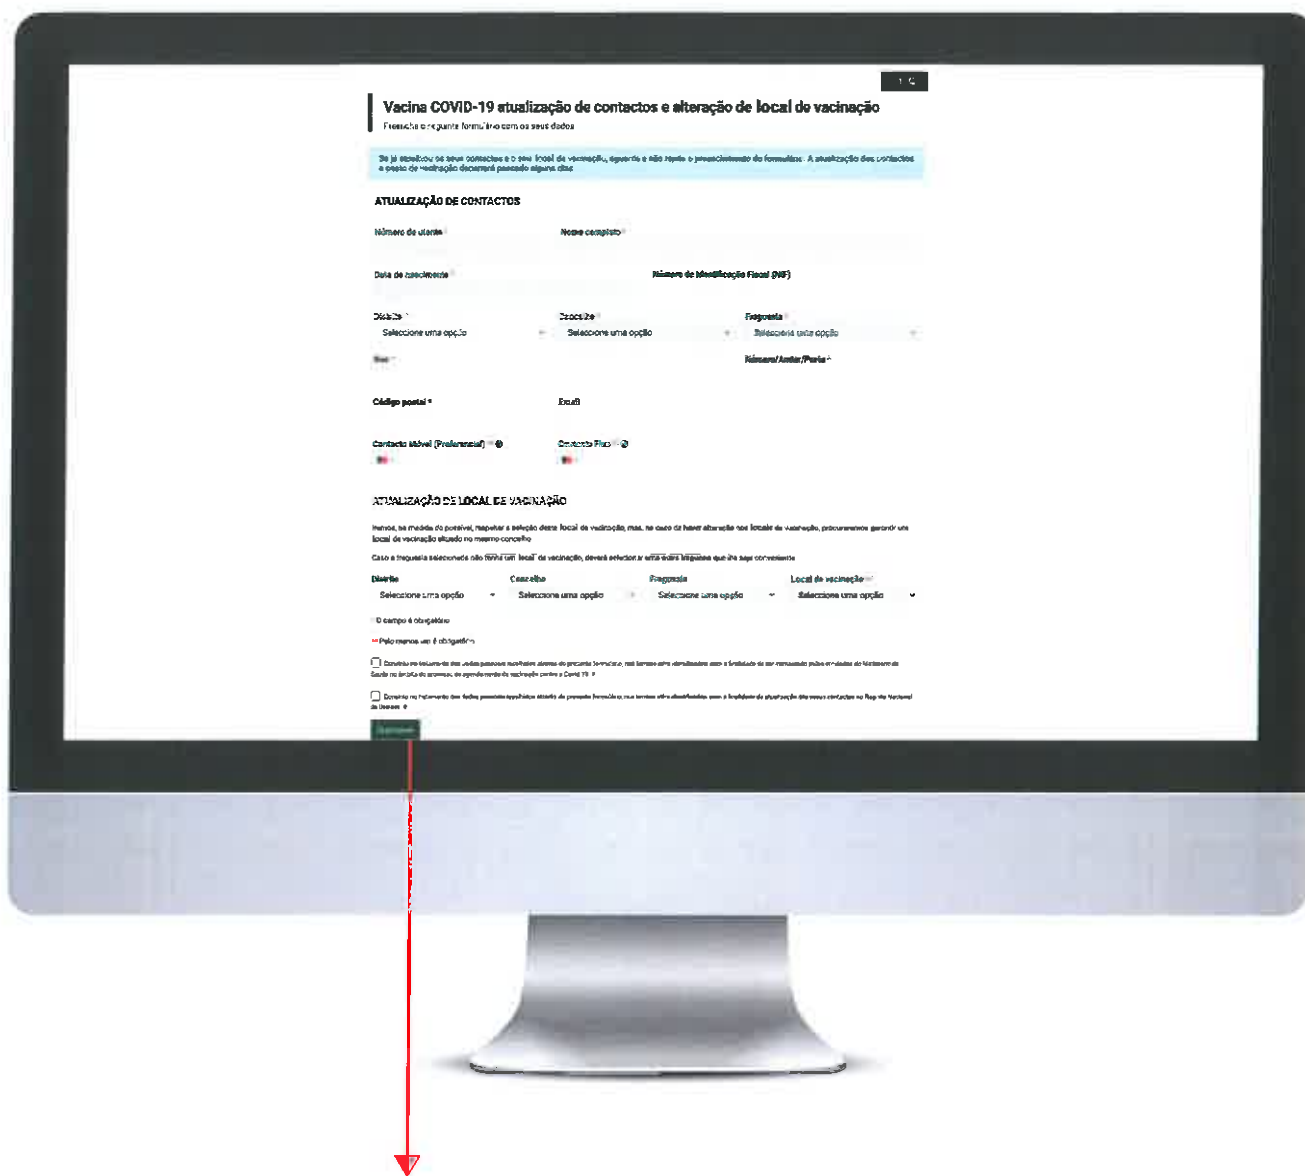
Vacina COVID-19 atualização de contactos e alteração de local de vacinação

Preencha o seguinte formulário com os seus dados

Se já atualizou os seus contactos e o seu local de vacinação, aguarde e não repita o preenchimento do formulário. A atualização dos contactos e posto de vacinação decorrerá passado alguns dias.

ATUALIZAÇÃO DE CONTACTOS

Número de utente *

Nome completo *

Data de nascimento *

Número de Identificação Fiscal (NIF)

Distrito *

Selecione uma opção

Concelho *

Selecione uma opção

Freguesia *

Selecione uma opção

Rua *

Número/Andar/Porta *

Código postal *

Email

Contacto Móvel (Preferencial) **

Contacto Fixo **

ATUALIZAÇÃO DE LOCAL DE VACINAÇÃO

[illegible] local de vacinação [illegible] local de vacinação situado no mesmo concelho

Caso a freguesia selecionada não tenha um local de vacinação, deverá selecionar uma outra freguesia que lhe seja conveniente

Distrito

Selecione uma opção

Concelho

Selecione uma opção

Freguesia

Selecione uma opção

Local de vacinação **

Selecione uma opção

* O campo é obrigatório

** Pelo menos um é obrigatório

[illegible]

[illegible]

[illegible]